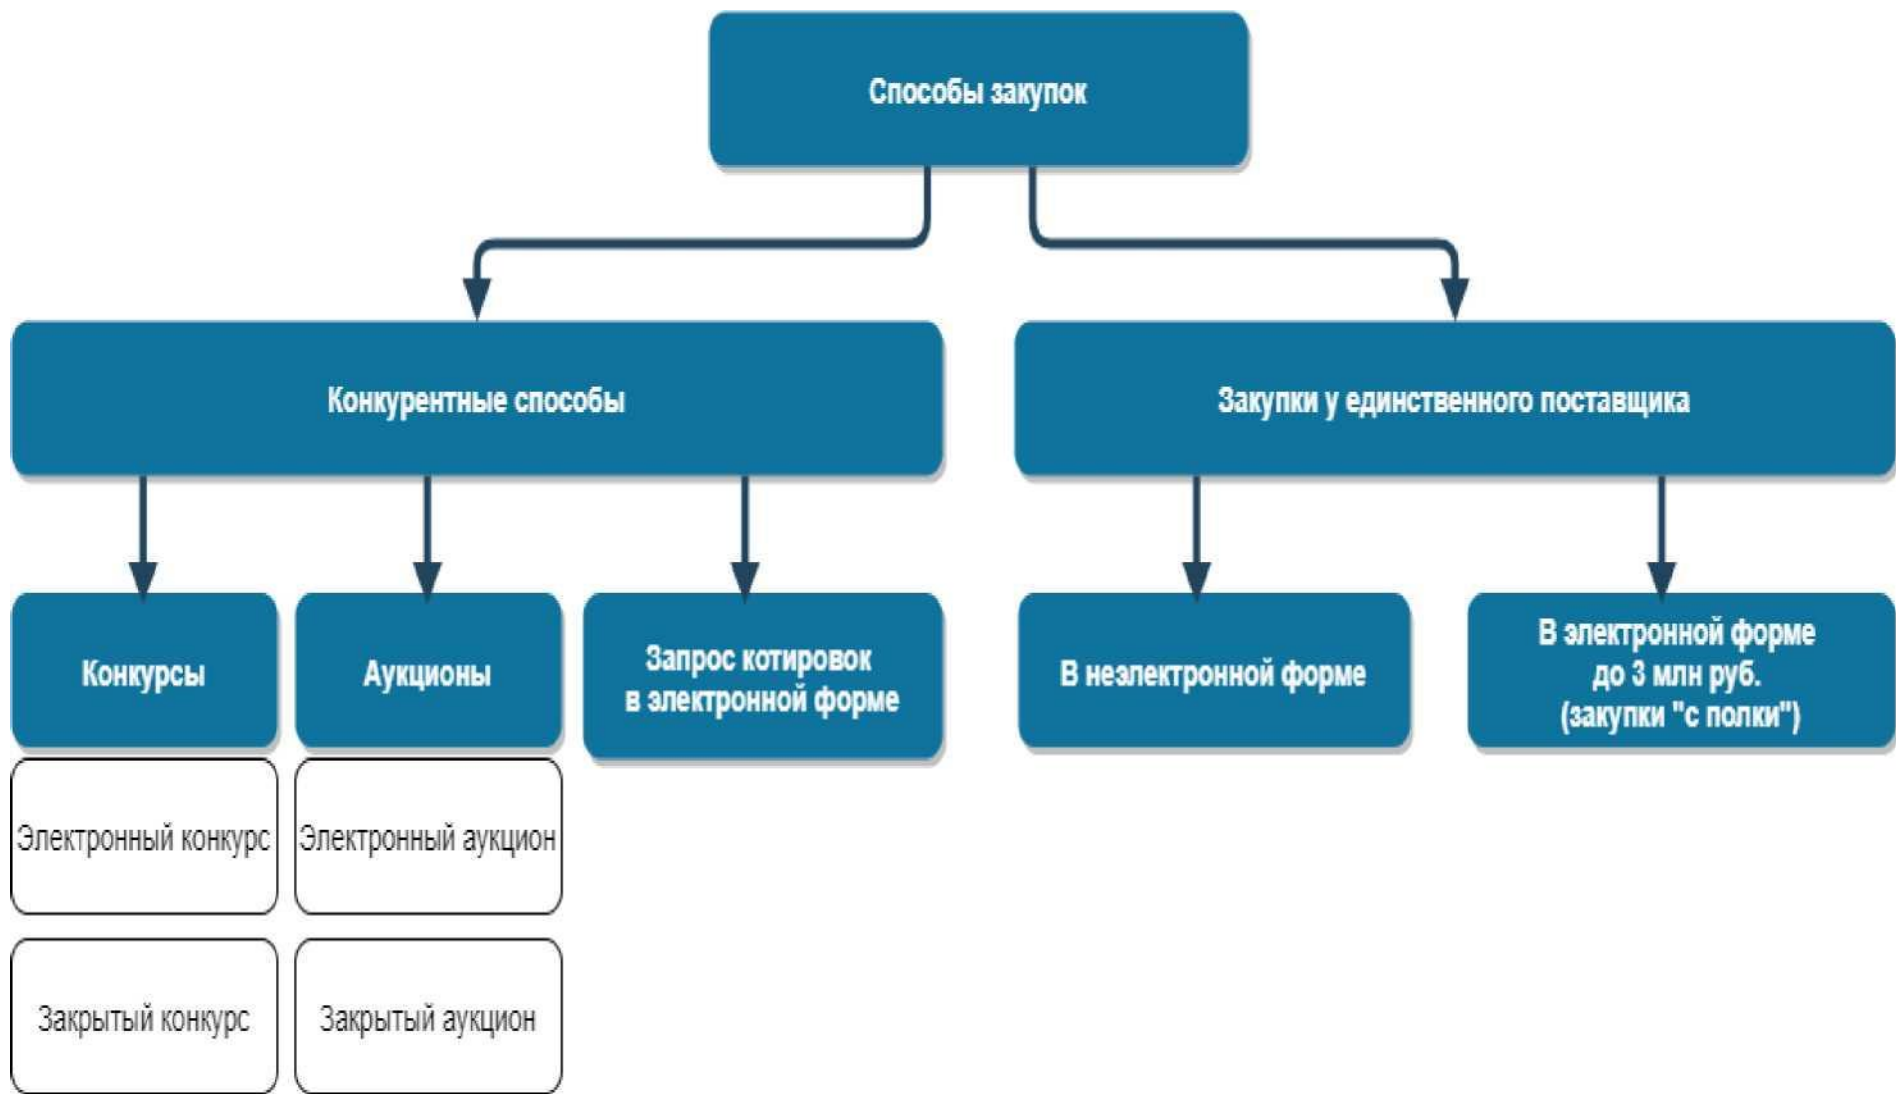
Способы закупок

Конкурентные способы

Закупки у единственного поставщика

Конкурсы

Аукционы

Запрос котировок в электронной форме

В неэлектронной форме

В электронной форме до 3 млн руб. (закупки "с полки")

Электронный конкурс

Электронный аукцион

Закрытый конкурс

Закрытый аукцион